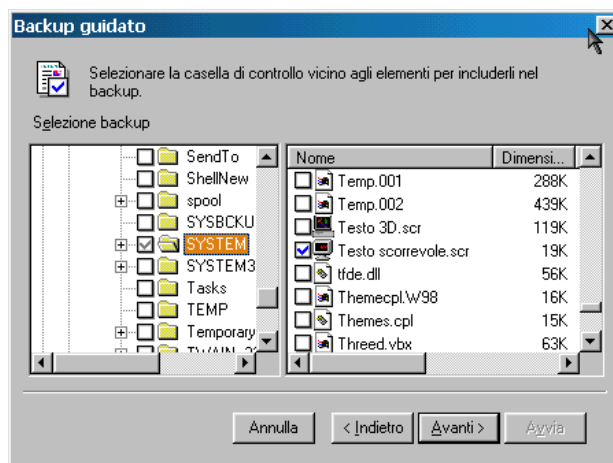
Backup guidato

Selezionare la casella di controllo vicino agli elementi per includerli nel backup.

Selezione backup

SendTo
ShellNew
spool
SYSBCKU
SYSTEM
SYSTEM3
Tasks
TEMP
Temporary
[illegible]

| Nome | Dimensi... |
|---|---|
| Temp.001 | 288K |
| Temp.002 | 439K |
| Testo 3D.scr | 119K |
| Testo scorrevole.scr | 19K |
| tfde.dll | 56K |
| Themecpl.W98 | 16K |
| Themes.cpl | 15K |
| Threed.vbx | 63K |

Annulla
< Indietro
Avanti >
Avvia